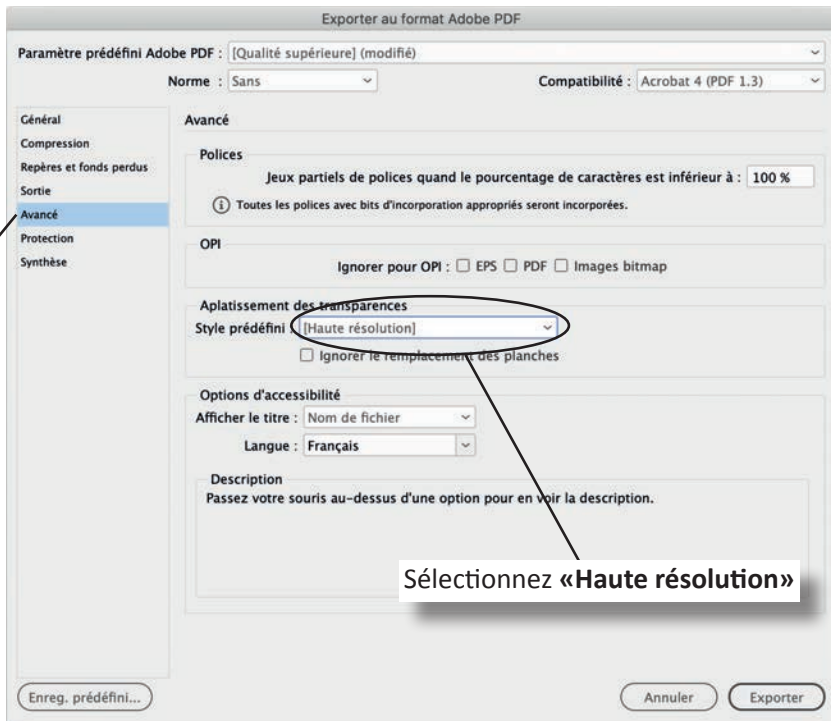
Exporter au format Adobe PDF

Paramètre prédéfini Adobe PDF : [Qualité supérieure] (modifié)

Norme : Sans

Compatibilité : Acrobat 4 (PDF 1.3)

Général
Compression
Repères et fonds perdus
Sortie
Avancé
Protection
Synthèse

Avancé

Polices

Jeux partiels de polices quand le pourcentage de caractères est inférieur à : 100 %

Toutes les polices avec bits d'incorporation appropriés seront incorporées.

OPI

Ignorer pour OPI : EPS PDF Images bitmap

Aplatissement des transparences

Style prédéfini : [Haute résolution]

Ignorer le remplacement des planches

Options d'accessibilité

Afficher le titre : Nom de fichier

Langue : Français

Description

Passez votre souris au-dessus d'une option pour en voir la description.

Sélectionnez **«Haute résolution»**

Enreg. prédéfini...

Annuler

Exporter